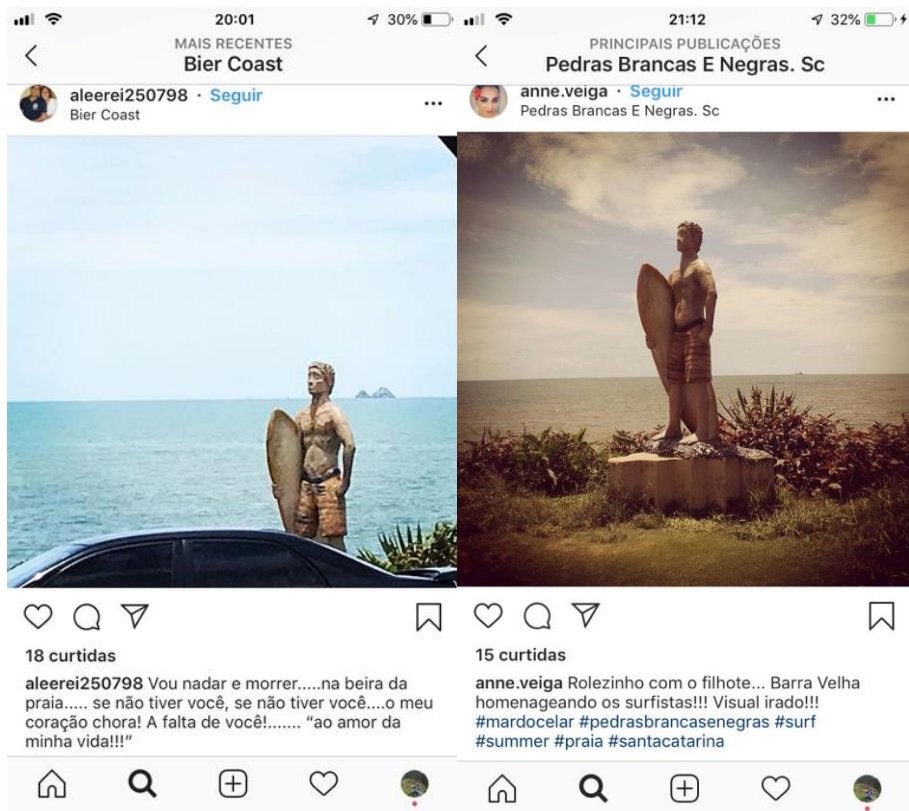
20:01
30%
MAIS RECENTES
Bier Coast
aleerei250798 · Seguir
Bier Coast
...
18 curtidas
aleerei250798 Vou nadar e morrer.....na beira da praia..... se não tiver você, se não tiver você....o meu coração chora! A falta de você!....... "ao amor da minha vida!!!"

21:12
32%
PRINCIPAIS PUBLICAÇÕES
Pedras Brancas E Negras. Sc
anne.veiga · Seguir
Pedras Brancas E Negras. Sc
...
15 curtidas
anne.veiga Rolezinho com o filhote... Barra Velha homenageando os surfistas!!! Visual irado!!! #mardocelar #pedrasbrancasenegras #surf #summer #praia #santacatarina